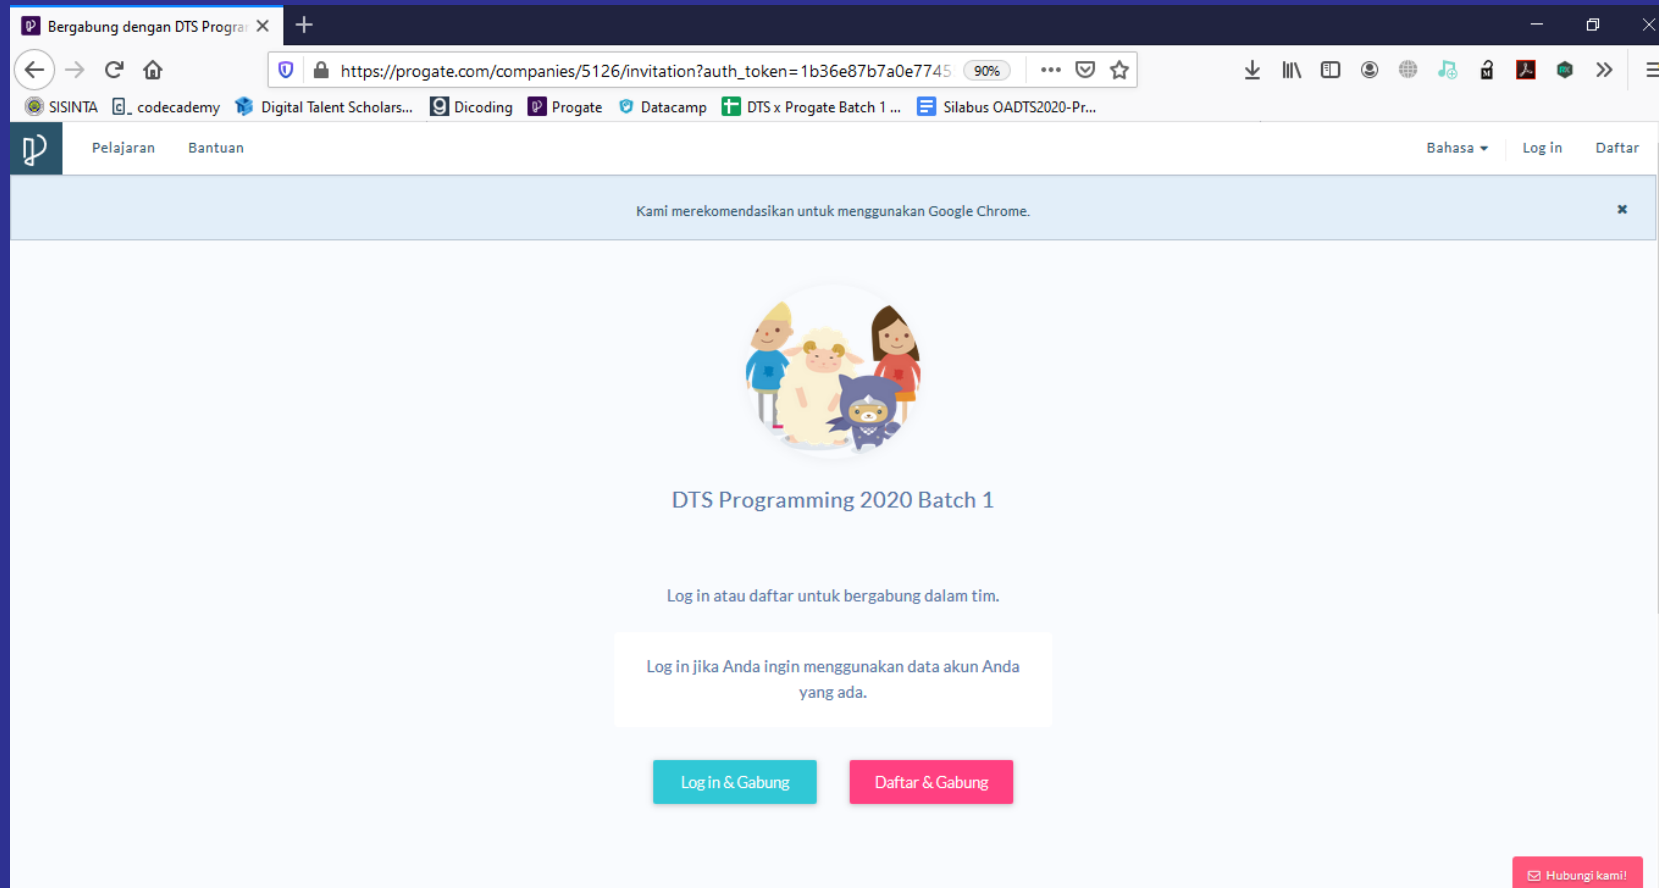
Bergabung dengan DTS Progra

https://progate.com/companies/5126/invitation?auth_token=1b36e87b7a0e7745 90%

SISINTA codecademy Digital Talent Scholars... Dicoding Progate Datacamp DTS x Progate Batch 1 ... Silabus OADTS2020-Pr...

Pelajaran Bantuan Bahasa Log in Daftar

Kami merekomendasikan untuk menggunakan Google Chrome.

DTS Programming 2020 Batch 1

Log in atau daftar untuk bergabung dalam tim.

Log in jika Anda ingin menggunakan data akun Anda yang ada.

Log in & Gabung

Daftar & Gabung

Hubungi kami!